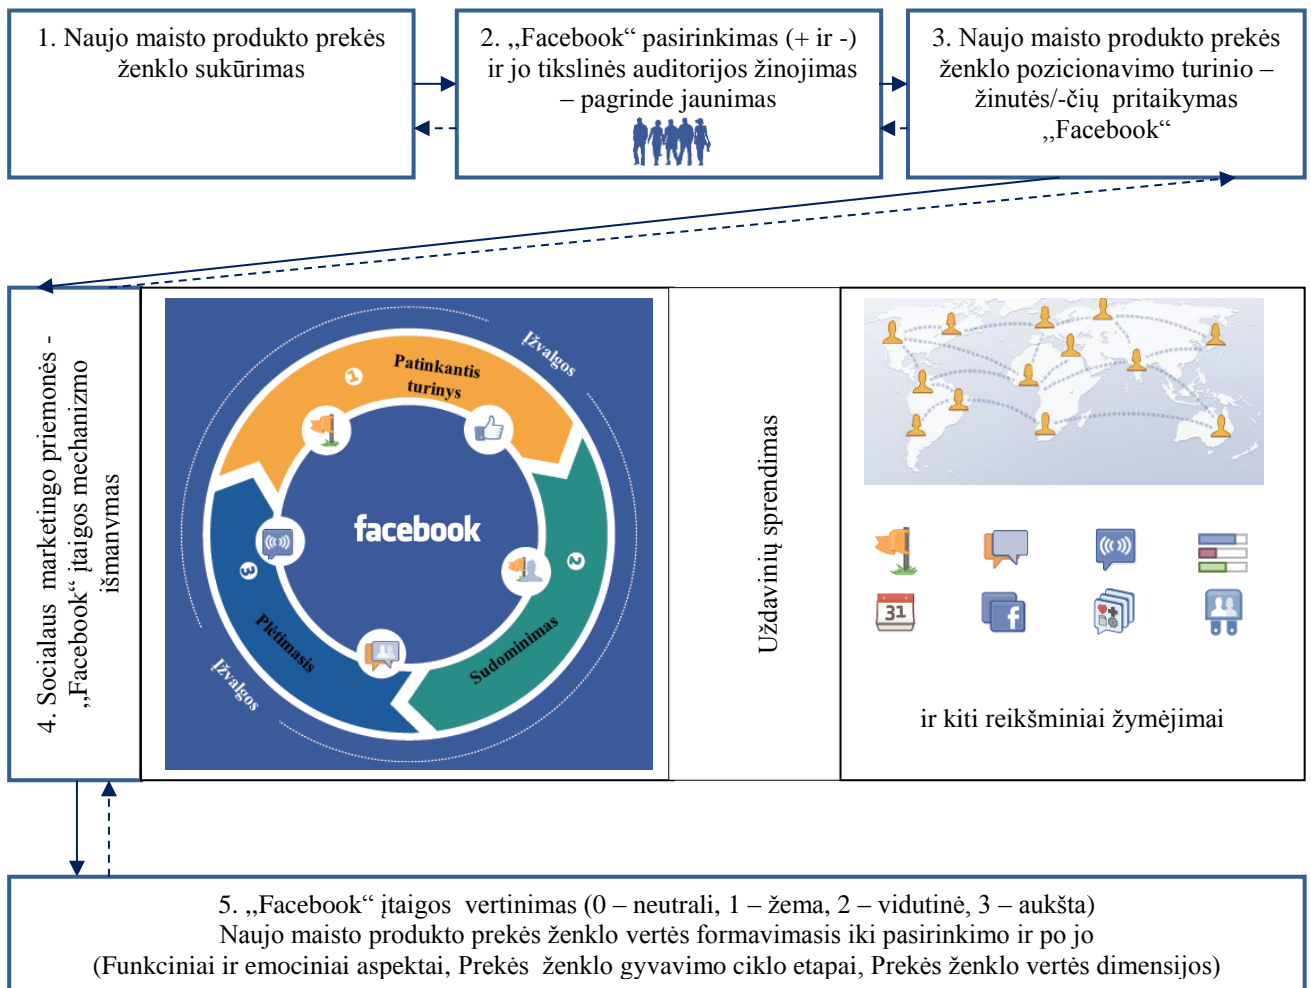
1. Naujo maisto produkto prekės ženklo sukūrimas

2. „Facebook“ pasirinkimas (+ ir -) ir jo tikslinės auditorijos žinojimas – pagrinde jaunimas

3. Naujo maisto produkto prekės ženklo pozicionavimo turinio – žinutės/-čių pritaikymas „Facebook“

4. Socialaus marketingo priemonės - „Facebook“ įtaigos mechanizmo išmanymas

Įžvalgos

1 Patinkantis turinys

2 Sudominimas

3 Plėtimasis

facebook

Įžvalgos

Uždavinių sprendimas

31

ir kiti reikšminiai žymėjimai

5. „Facebook“ įtaigos vertinimas (0 – neutrali, 1 – žema, 2 – vidutinė, 3 – aukšta)
Naujo maisto produkto prekės ženklo vertės formavimasis iki pasirinkimo ir po jo
(Funkciniai ir emociniai aspektai, Prekės ženklo gyvavimo ciklo etapai, Prekės ženklo vertės dimensijos)